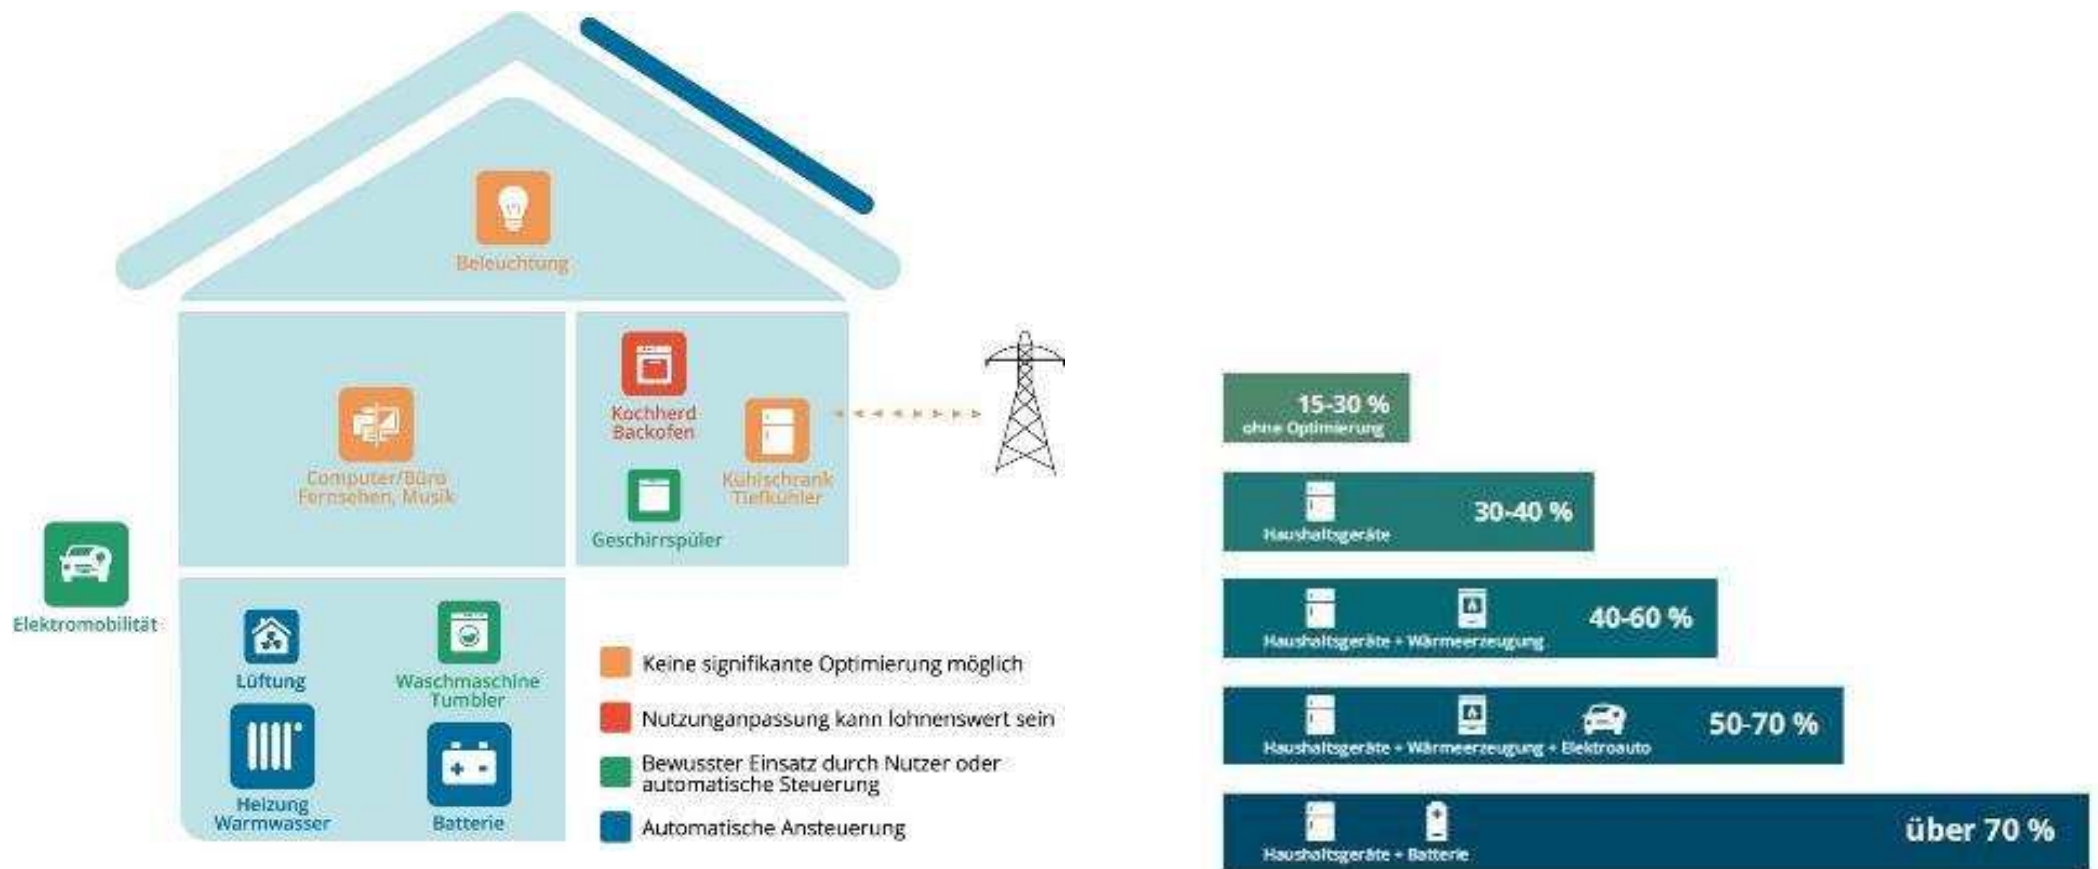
Beleuchtung

Computer/Büro
Fernsehen, Musik

Kochherd
Backofen

Kühlschrank
Tiefkühler

Geschirrspüler

Elektromobilität

Lüftung

Waschmaschine
Tumbler

Heizung
Warmwasser

Batterie

Keine signifikante Optimierung möglich

Nutzunganpassung kann lohnenswert sein

Bewusster Einsatz durch Nutzer oder automatische Steuerung

Automatische Ansteuerung

15-30 %
ohne Optimierung

Haushaltsgeräte
30-40 %

Haushaltsgeräte + Wärmeerzeugung
40-60 %

Haushaltsgeräte + Wärmeerzeugung + Elektroauto
50-70 %

Haushaltsgeräte + Batterie
über 70 %